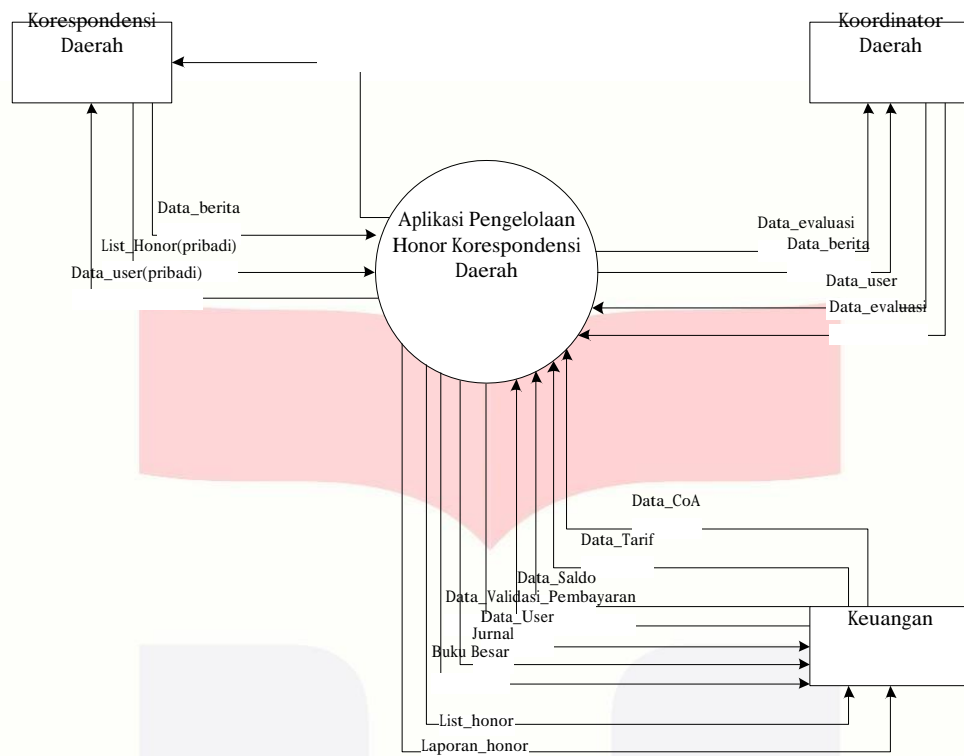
Korespondensi Daerah

Koordinator Daerah

Data_berita
List_Honor(pribadi)
Data_user(pribadi)

Aplikasi Pengelolaan Honor Korespondensi Daerah

Data_evaluasi
Data_berita
Data_user
Data_evaluasi

Data_CoA
Data_Tarif
Data_Saldo
Data_Validasi_Pembayaran
Data_User
Jurnal
Buku Besar

Keuangan

List_honor
Laporan_honor